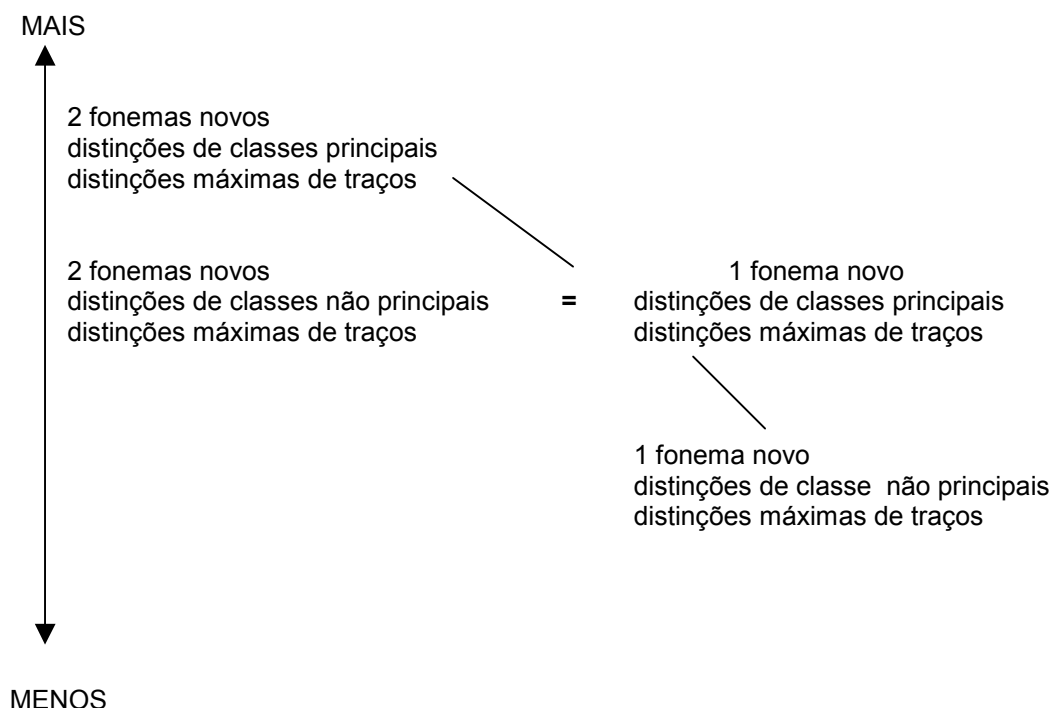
MAIS

2 fonemas novos
distinções de classes principais
distinções máximas de traços

2 fonemas novos
distinções de classes não principais
distinções máximas de traços

=

1 fonema novo
distinções de classes principais
distinções máximas de traços

1 fonema novo
distinções de classe não principais
distinções máximas de traços

MENOS